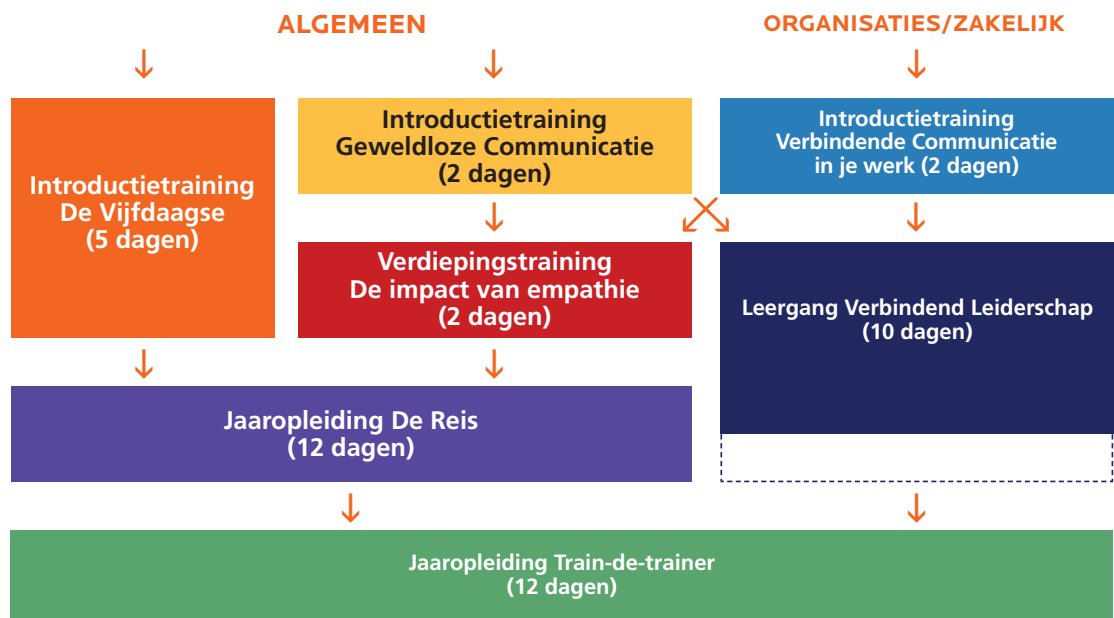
ALGEMEEN

ORGANISATIES/ZAKELIJK

Introductietraining De Vijfdaagse (5 dagen)

Introductietraining Geweldloze Communicatie (2 dagen)

Introductietraining Verbindende Communicatie in je werk (2 dagen)

Verdiepingstraining De impact van empathie (2 dagen)

Leergang Verbindend Leiderschap (10 dagen)

Jaaropleiding De Reis (12 dagen)

Jaaropleiding Train-de-trainer (12 dagen)